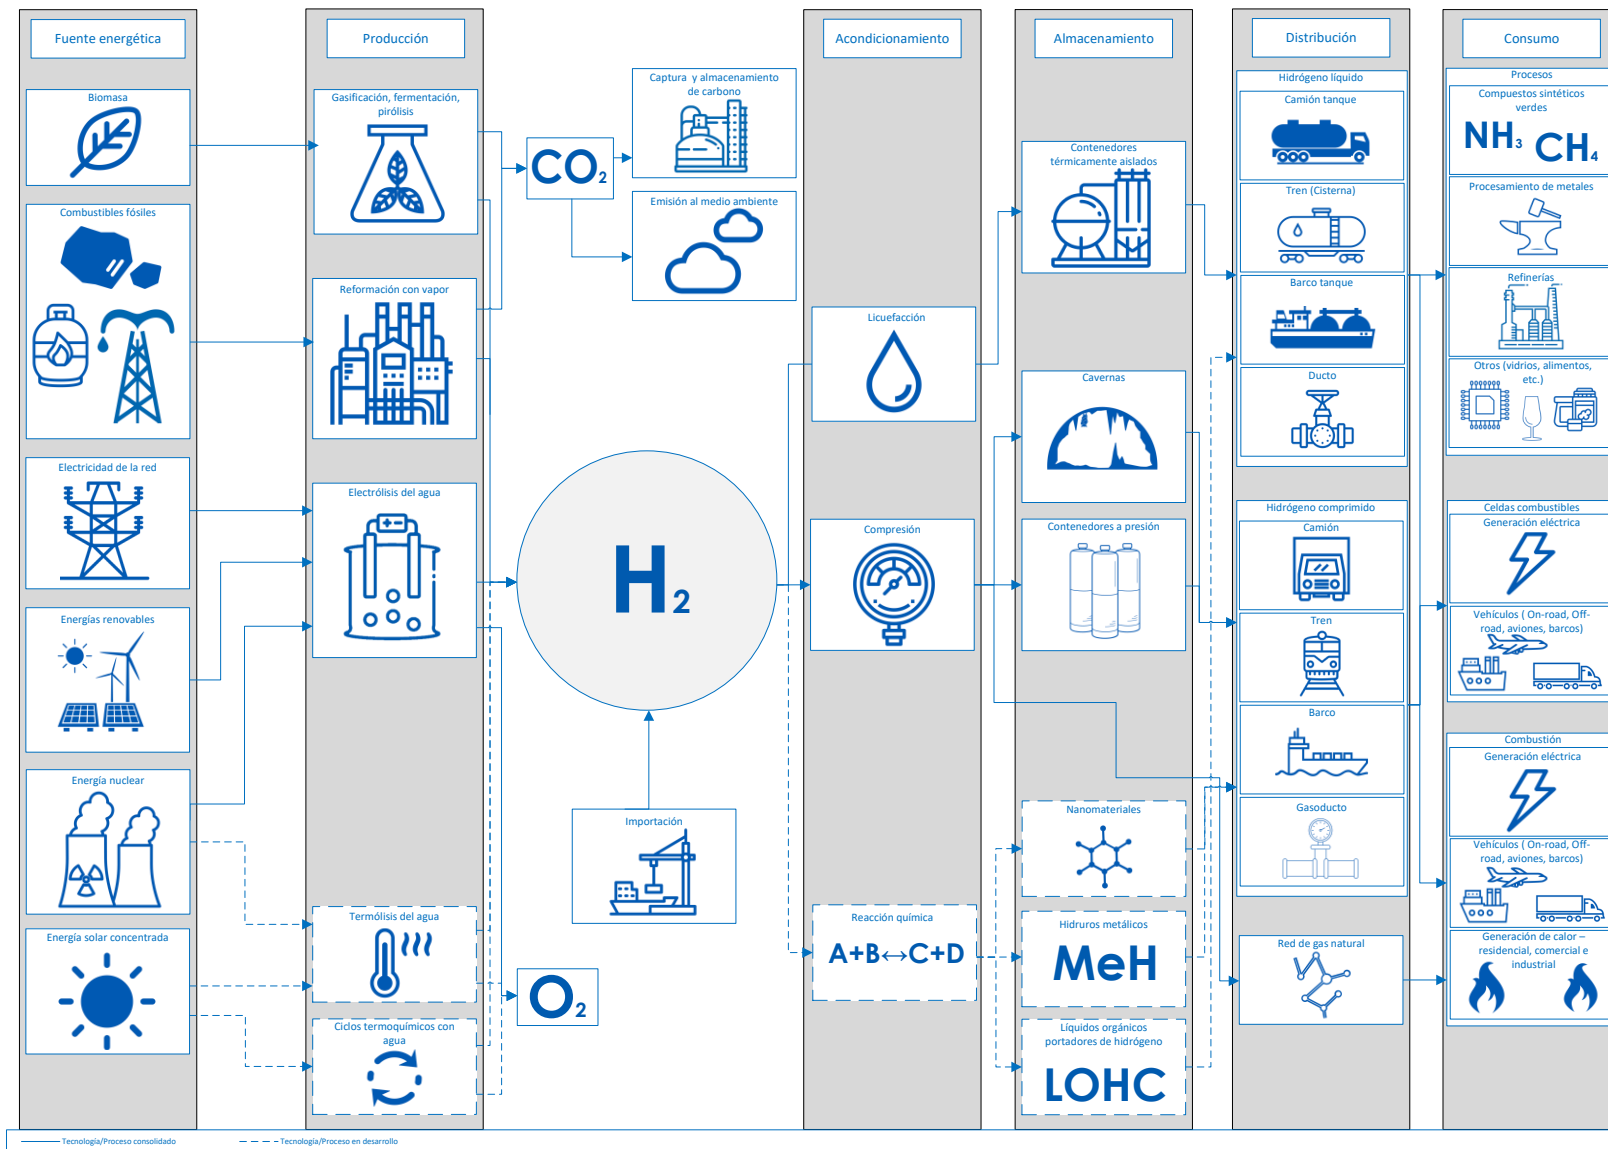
Fuente energética

Biomasa

Combustibles fósiles

Electricidad de la red

Energías renovables

Energía nuclear

Energía solar concentrada

Producción

Gasificación, fermentación, pirólisis

Reformación con vapor

Electrólisis del agua

Termólisis del agua

Ciclos termoquímicos con agua

$CO_2$

Captura y almacenamiento de carbono

Emisión al medio ambiente

$H_2$

$O_2$

Importación

Acondicionamiento

Licuefacción

Compresión

Reacción química

A+B↔C+D

Almacenamiento

Contenedores térmicamente aislados

Cavernas

Contenedores a presión

Nanomateriales

Hidruros metálicos

MeH

Líquidos orgánicos portadores de hidrógeno

LOHC

Distribución

Hidrógeno líquido

Camión tanque

Tren (Cisterna)

Barco tanque

Ducto

Hidrógeno comprimido

Camión

Tren

Barco

Gasoducto

Red de gas natural

Consumo

Procesos

Compuestos sintéticos verdes

$NH_3$ $CH_4$

Procesamiento de metales

Refinerías

Otros (vidrios, alimentos, etc.)

Celdas combustibles

Generación eléctrica

Vehículos ( On-road, Off-road, aviones, barcos)

Combustión

Generación eléctrica

Vehículos ( On-road, Off-road, aviones, barcos)

Generación de calor – residencial, comercial e industrial

Tecnología/Proceso consolidado

Tecnología/Proceso en desarrollo